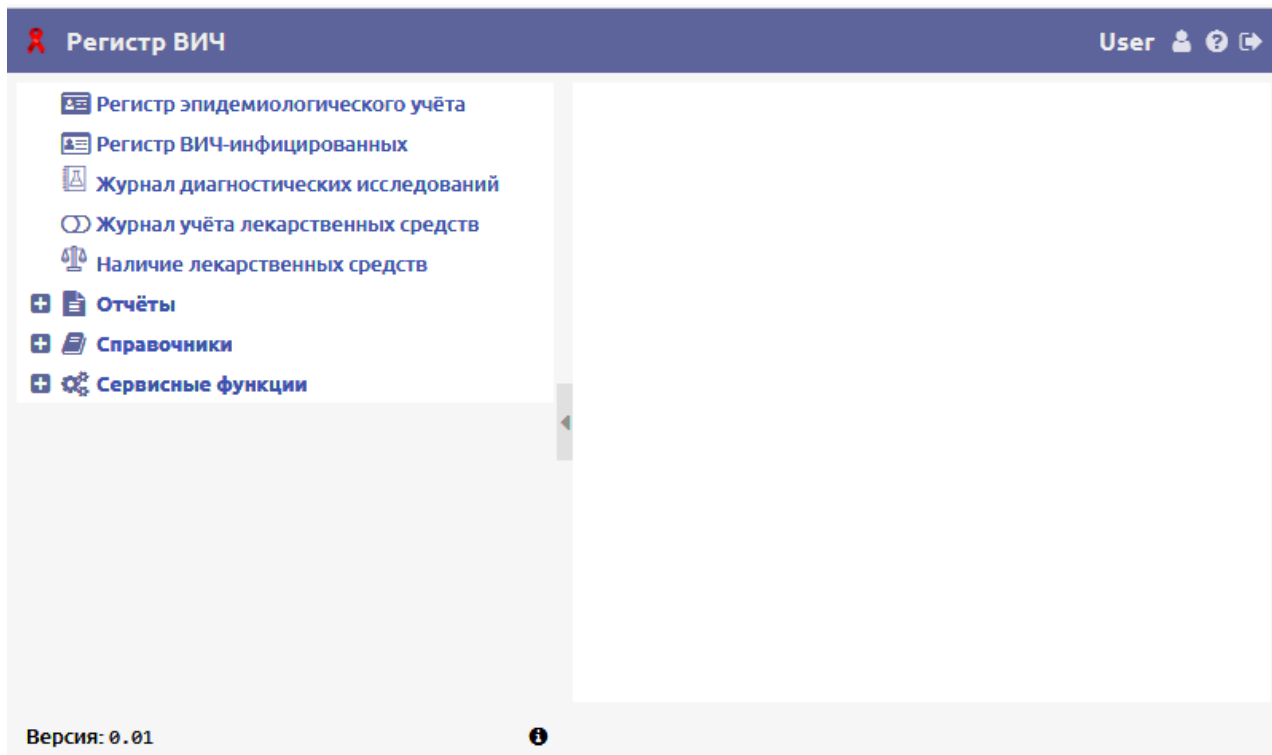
Регистр ВИЧ

User

Регистр эпидемиологического учёта
Регистр ВИЧ-инфицированных
Журнал диагностических исследований
Журнал учёта лекарственных средств
Наличие лекарственных средств
Отчёты
Справочники
Сервисные функции

Версия: 0.01